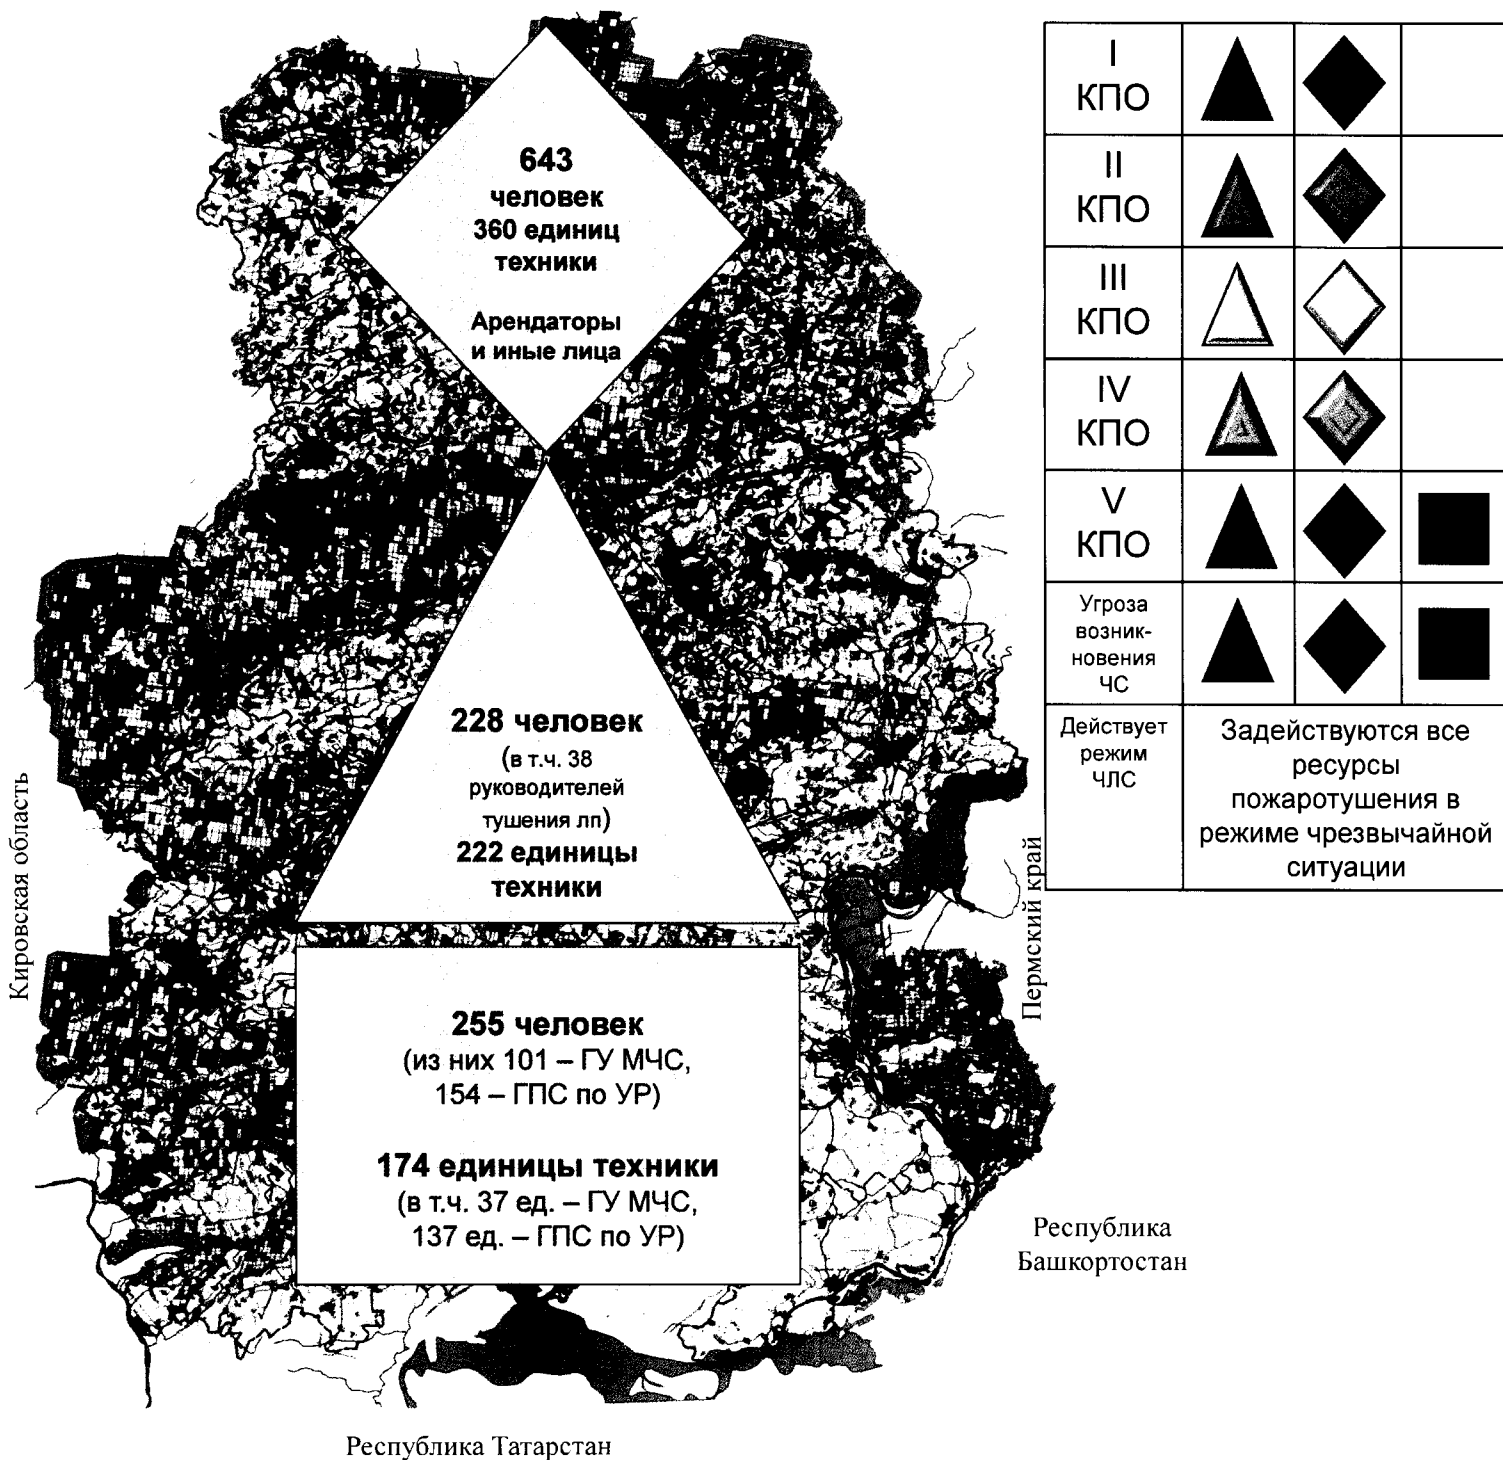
643
человек
360 единиц
техники

Арендаторы
и иные лица

228 человек
(в т.ч. 38 руководителей тушения лп)
222 единицы
техники

255 человек
(из них 101 – ГУ МЧС,
154 – ГПС по УР)

174 единицы техники
(в т.ч. 37 ед. – ГУ МЧС,
137 ед. – ГПС по УР)

Кировская область

Пермский край

Республика Башкортостан

Республика Татарстан

| I КПО | | | |
|---|---|---|---|
| II КПО | | | |
| III КПО | | | |
| IV КПО | | | |
| V КПО | | | |
| Угроза возникновения ЧС | | | |
| Действует режим ЧЛС | Задействуются все ресурсы пожаротушения в режиме чрезвычайной ситуации | | |